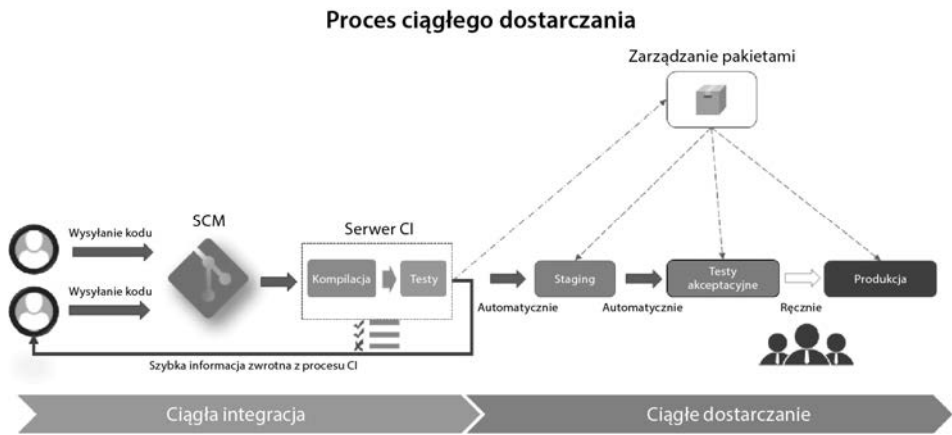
Proces ciągłego dostarczania

Zarządzanie pakietami

Wysyłanie kodu

Wysyłanie kodu

SCM

Serwer CI

Kompilacja

Testy

Staging

Testy akceptacyjne

Produkcja

Automatycznie

Automatycznie

Ręcznie

Szybka informacja zwrotna z procesu CI

Ciągła integracja

Ciągłe dostarczanie